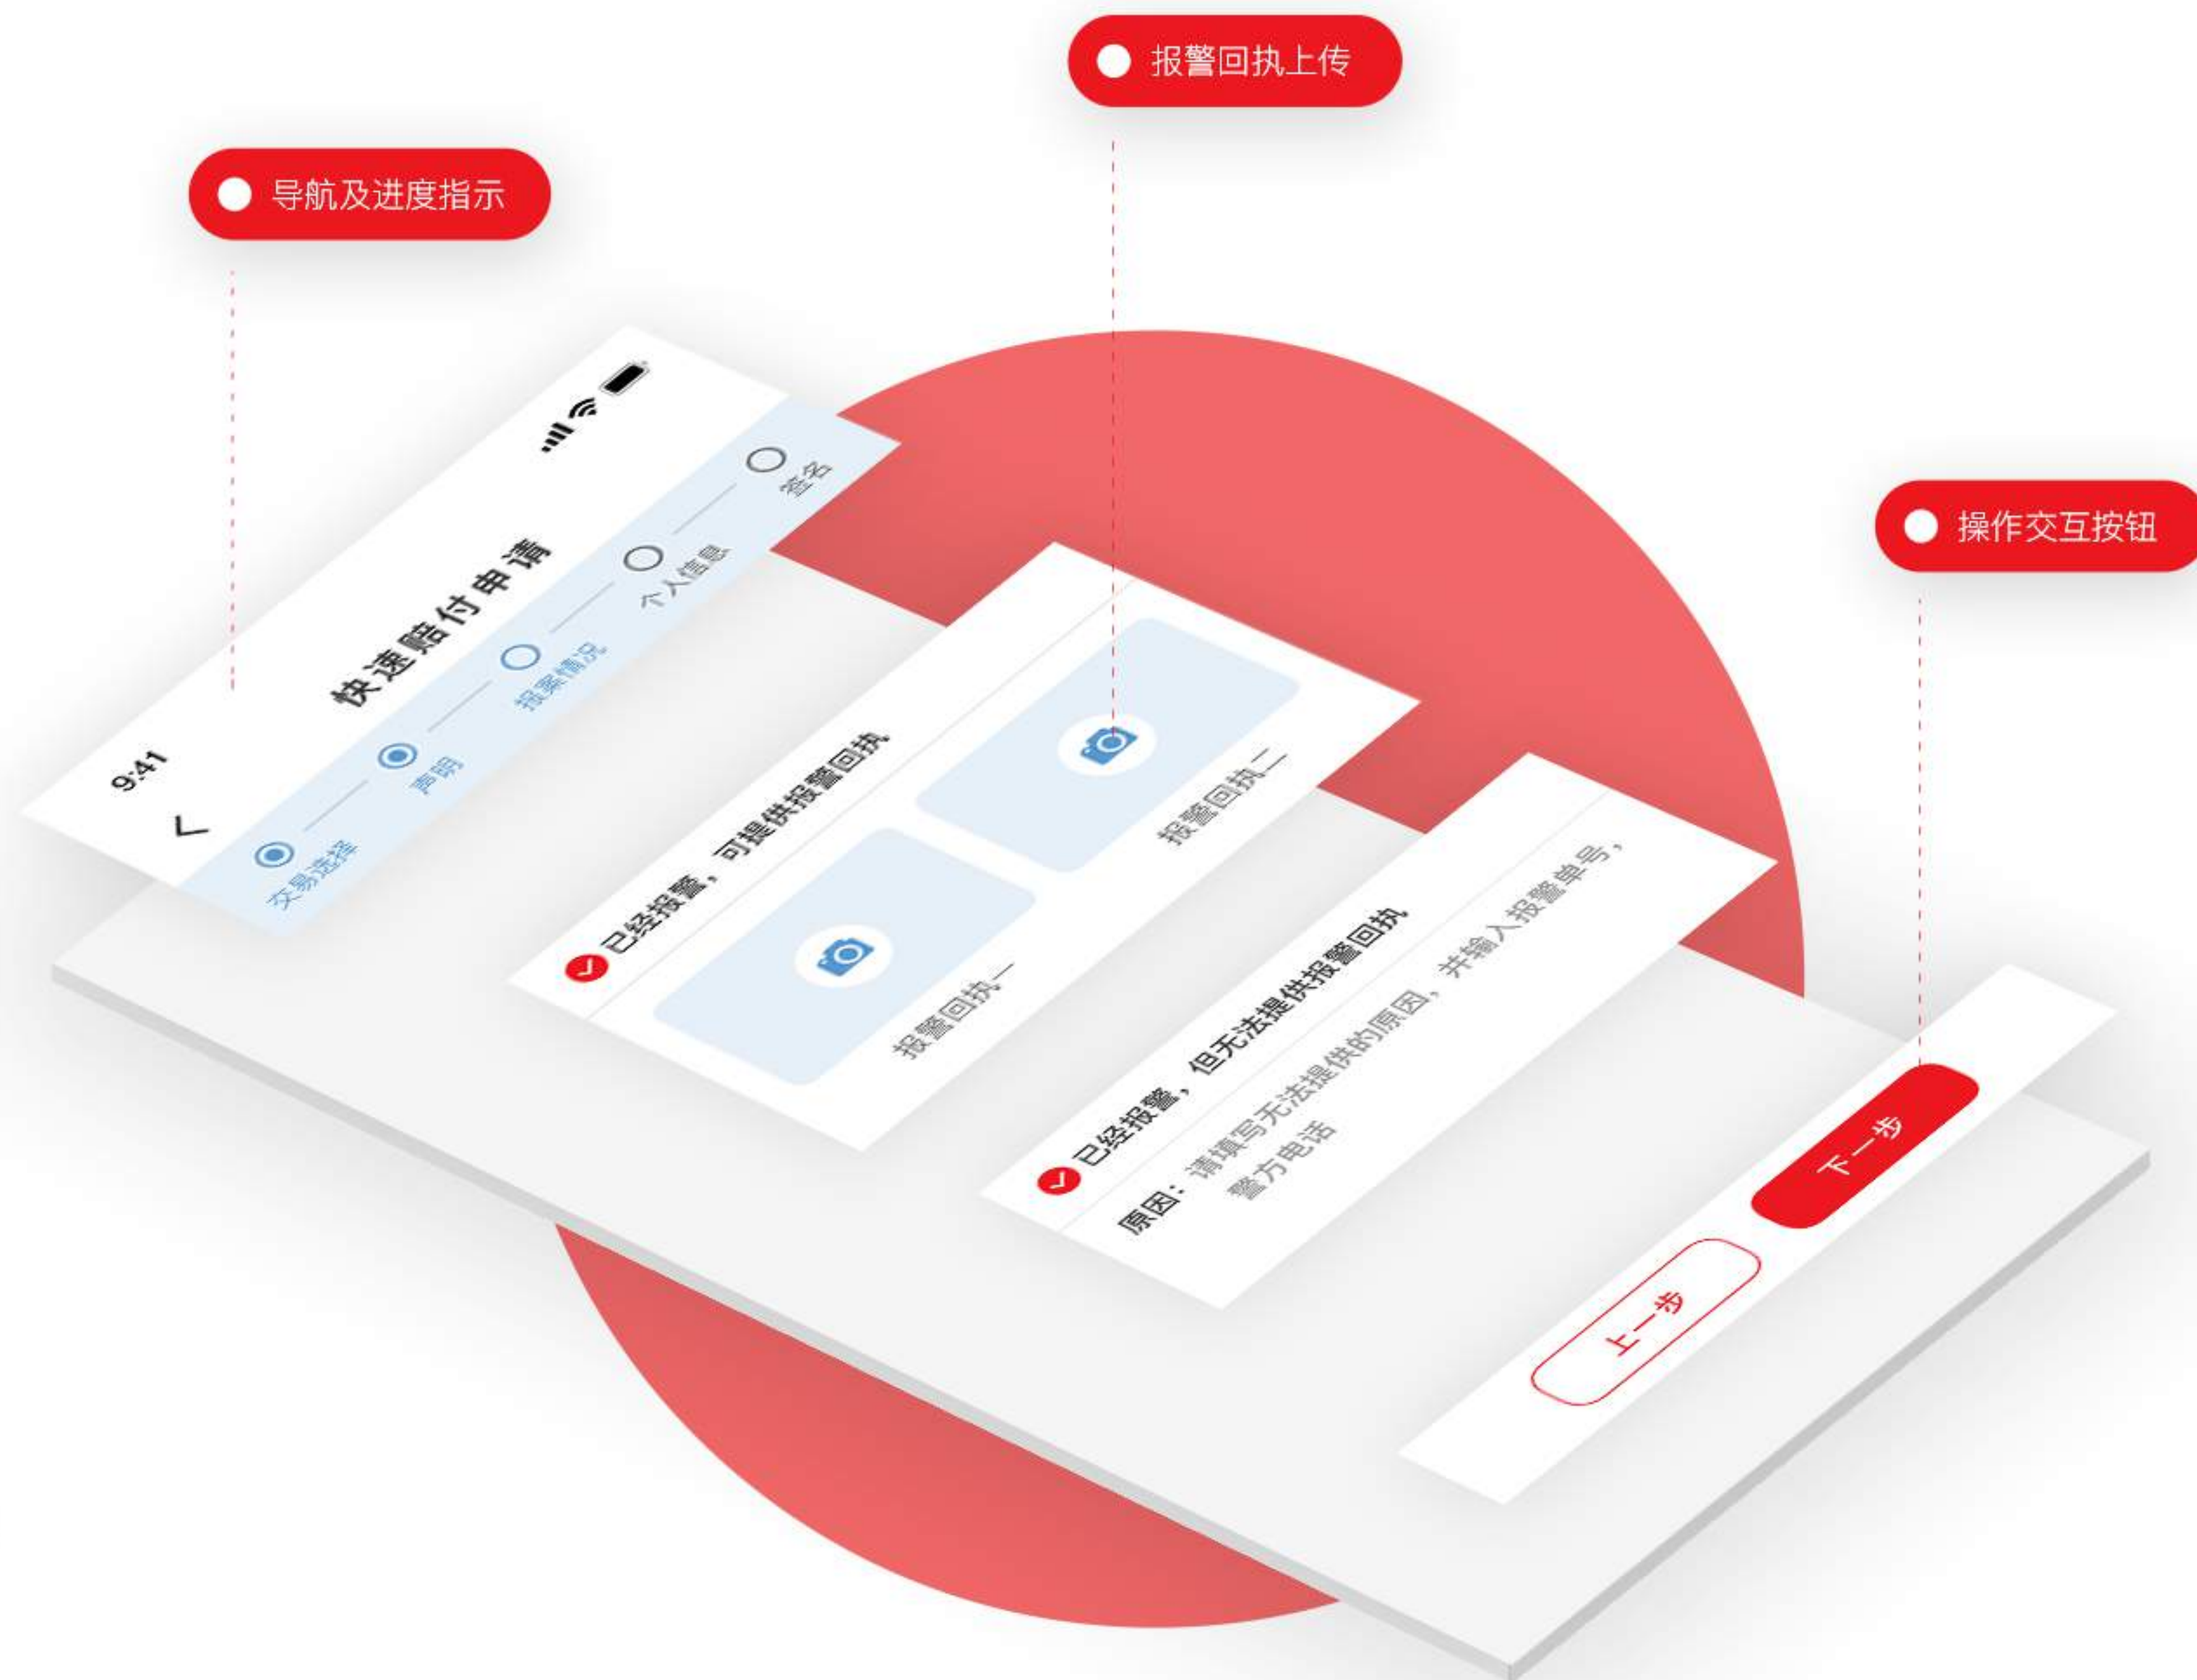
报警回执上传

导航及进度指示

操作交互按钮

9:41

快速赔付申请

交易选择

声明

报案情况

个人信息

签名

已经报警，可提供报警回执

报警回执一

报警回执二

已经报警，但无法提供报警回执

原因：请填写无法提供的原因，并输入报警单号，警方电话

上一步

下一步